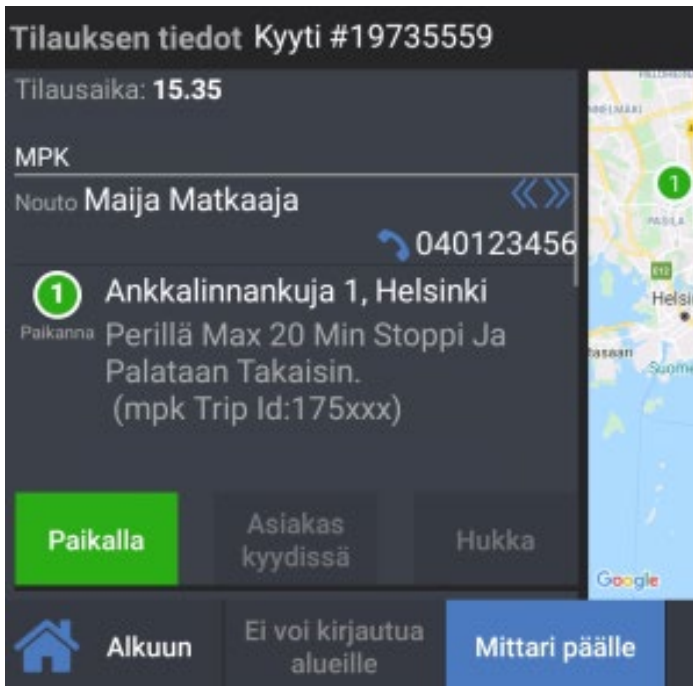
Tilauksen tiedot Kyyti #19735559

Tilausaika: 15.35

MPK

Nouto Maija Matkaaja

040123456

1

Ankkalinnankuja 1, Helsinki

Paikanna Perillä Max 20 Min Stoppi Ja Palataan Takaisin. (mpk Trip Id:175xxx)

Paikalla

Asiakas kyydissä

Hukka

Alkuun

Ei voi kirjautua alueille

Mittari päälle

1

Helsi

Suome

Google